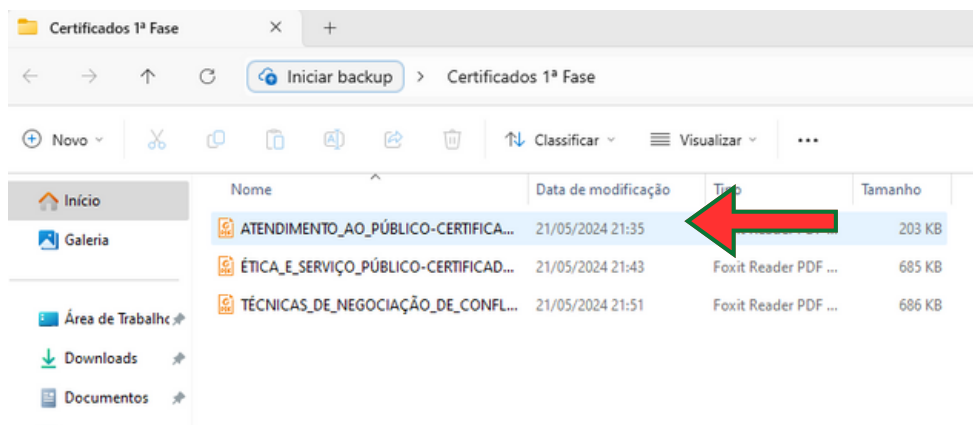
Certificados 1ª Fase ✕ +

Iniciar backup › Certificados 1ª Fase

Novo ⌄ Classificar ⌄ Visualizar ⌄ •••

Início
Galeria
Área de Trabalho
Downloads
Documentos

| Nome | Data de modificação | Tipo | Tamanho |
|---|---|---|---|
| ATENDIMENTO_AO_PÚBLICO-CERTIFICA... | 21/05/2024 21:35 | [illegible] | 203 KB |
| ÉTICA_E_SERVIÇO_PÚBLICO-CERTIFICAD... | 21/05/2024 21:43 | Foxit Reader PDF ... | 685 KB |
| TÉCNICAS_DE_NEGOCIAÇÃO_DE_CONFL... | 21/05/2024 21:51 | Foxit Reader PDF ... | 686 KB |